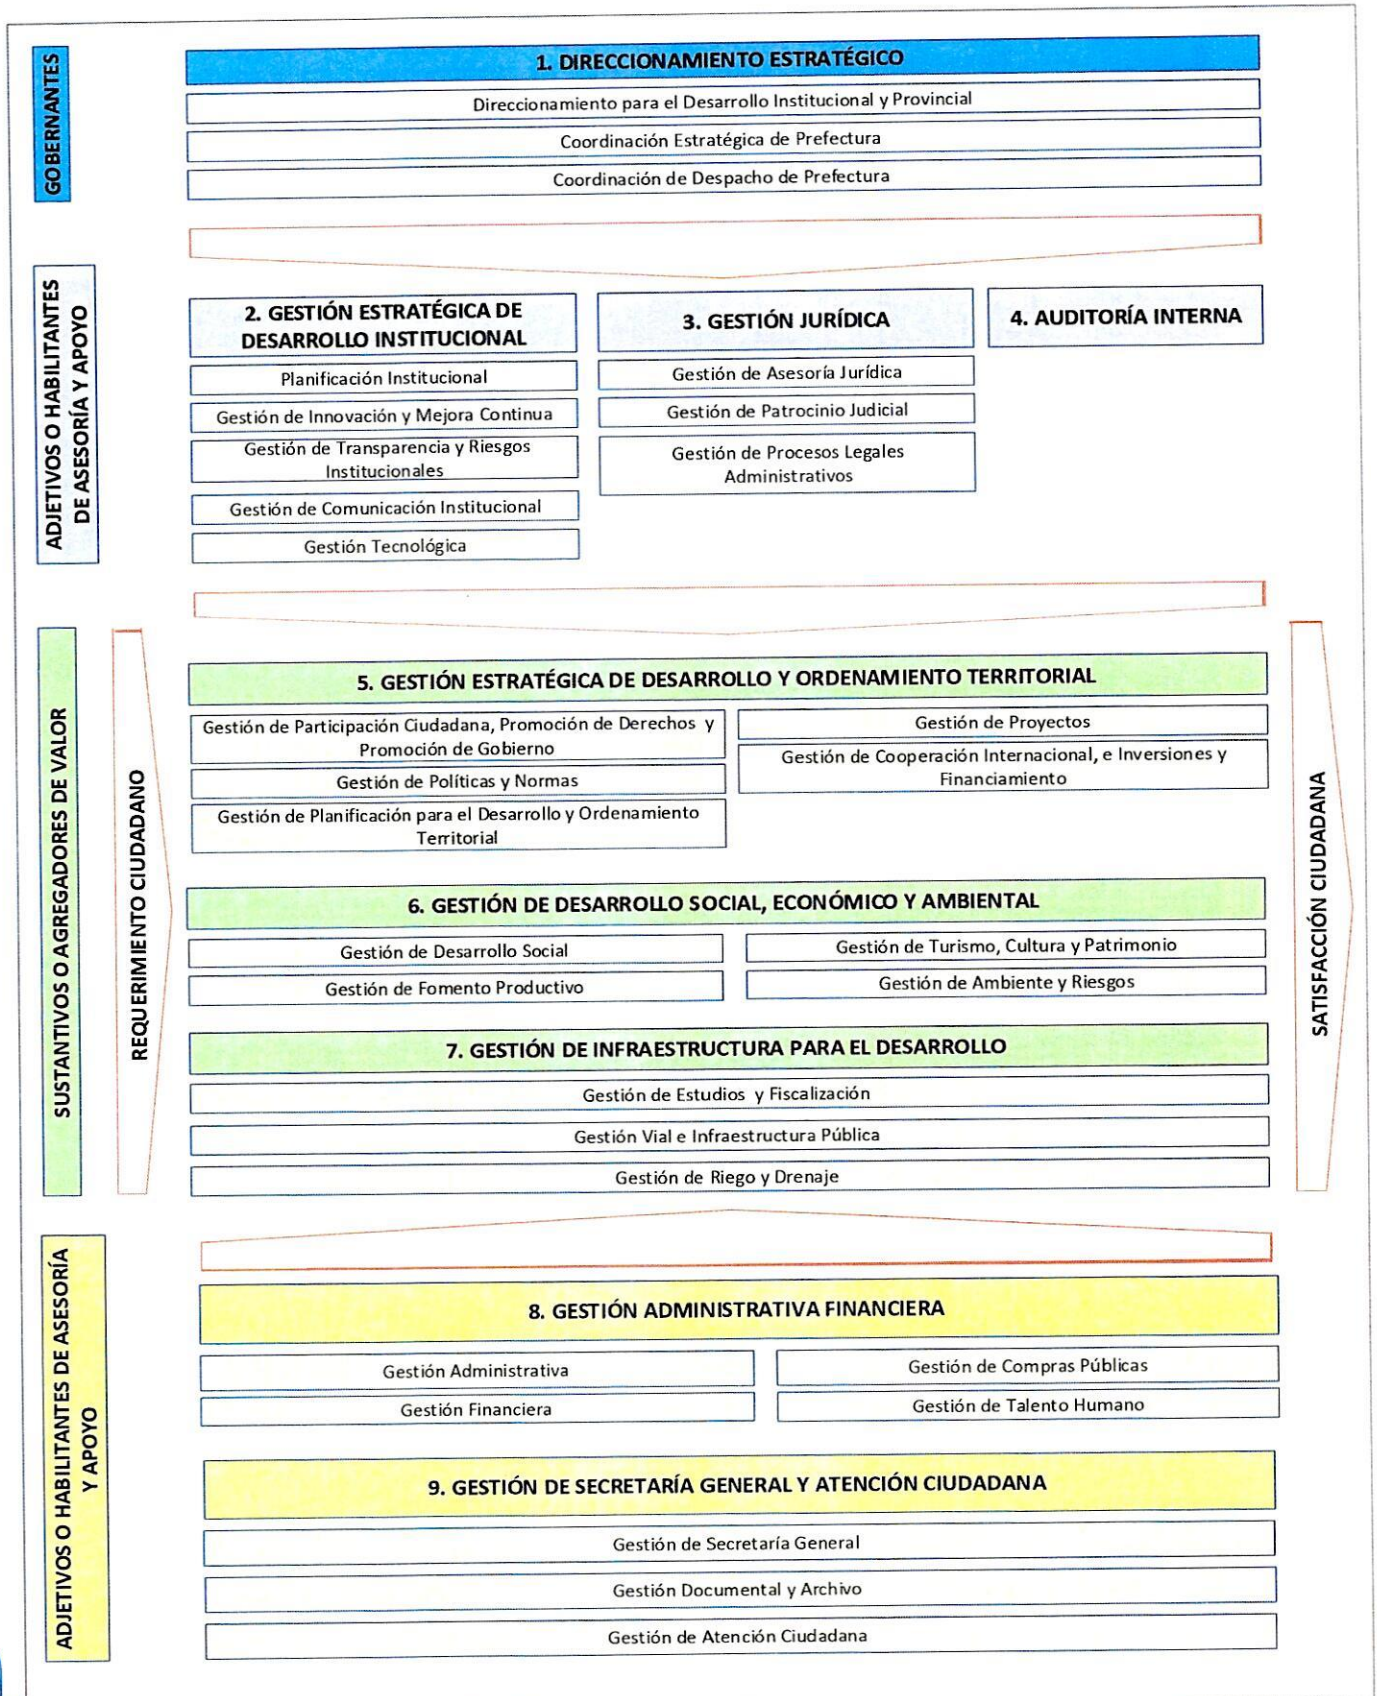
GOBERNANTES

1. DIRECCIONAMIENTO ESTRATÉGICO

Direccionamiento para el Desarrollo Institucional y Provincial

Coordinación Estratégica de Prefectura

Coordinación de Despacho de Prefectura

ADJETIVOS O HABILITANTES DE ASESORÍA Y APOYO

2. GESTIÓN ESTRATÉGICA DE DESARROLLO INSTITUCIONAL

Planificación Institucional

Gestión de Innovación y Mejora Continua

Gestión de Transparencia y Riesgos Institucionales

Gestión de Comunicación Institucional

Gestión Tecnológica

3. GESTIÓN JURÍDICA

Gestión de Asesoría Jurídica

Gestión de Patrocinio Judicial

Gestión de Procesos Legales Administrativos

4. AUDITORÍA INTERNA

SUSTANTIVOS O AGREGADORES DE VALOR

REQUERIMIENTO CIUDADANO

5. GESTIÓN ESTRATÉGICA DE DESARROLLO Y ORDENAMIENTO TERRITORIAL

Gestión de Participación Ciudadana, Promoción de Derechos y Promoción de Gobierno

Gestión de Políticas y Normas

Gestión de Planificación para el Desarrollo y Ordenamiento Territorial

Gestión de Proyectos

Gestión de Cooperación Internacional, e Inversiones y Financiamiento

6. GESTIÓN DE DESARROLLO SOCIAL, ECONÓMICO Y AMBIENTAL

Gestión de Desarrollo Social

Gestión de Fomento Productivo

Gestión de Turismo, Cultura y Patrimonio

Gestión de Ambiente y Riesgos

7. GESTIÓN DE INFRAESTRUCTURA PARA EL DESARROLLO

Gestión de Estudios y Fiscalización

Gestión Vial e Infraestructura Pública

Gestión de Riego y Drenaje

SATISFACCIÓN CIUDADANA

ADJETIVOS O HABILITANTES DE ASESORÍA Y APOYO

8. GESTIÓN ADMINISTRATIVA FINANCIERA

Gestión Administrativa

Gestión Financiera

Gestión de Compras Públicas

Gestión de Talento Humano

9. GESTIÓN DE SECRETARÍA GENERAL Y ATENCIÓN CIUDADANA

Gestión de Secretaría General

Gestión Documental y Archivo

Gestión de Atención Ciudadana